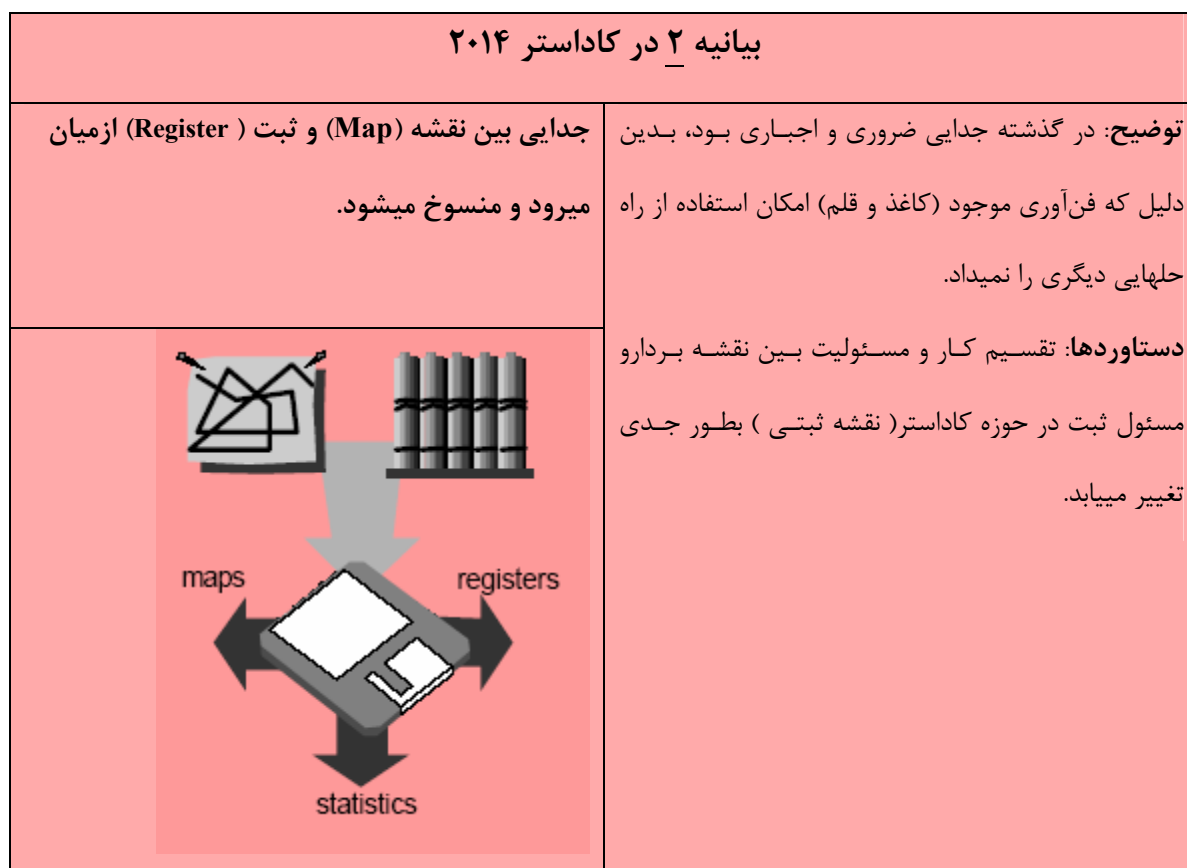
بیانیه ۲ در کاداستر ۲۰۱۴

توضیح: در گذشته جدایی ضروری و اجباری بود، بدین دلیل که فن‌آوری موجود (کاغذ و قلم) امکان استفاده از راه حلهایی دیگری را نمیداد.

دستاوردها: تقسیم کار و مسئولیت بین نقشه بردارو مسئول ثبت در حوزه کاداستر( نقشه ثبتی ) بطور جدی تغییر مییابد.

جدایی بین نقشه (Map) و ثبت ( Register) ازمیان میرود و منسوخ میشود.

maps

registers

statistics